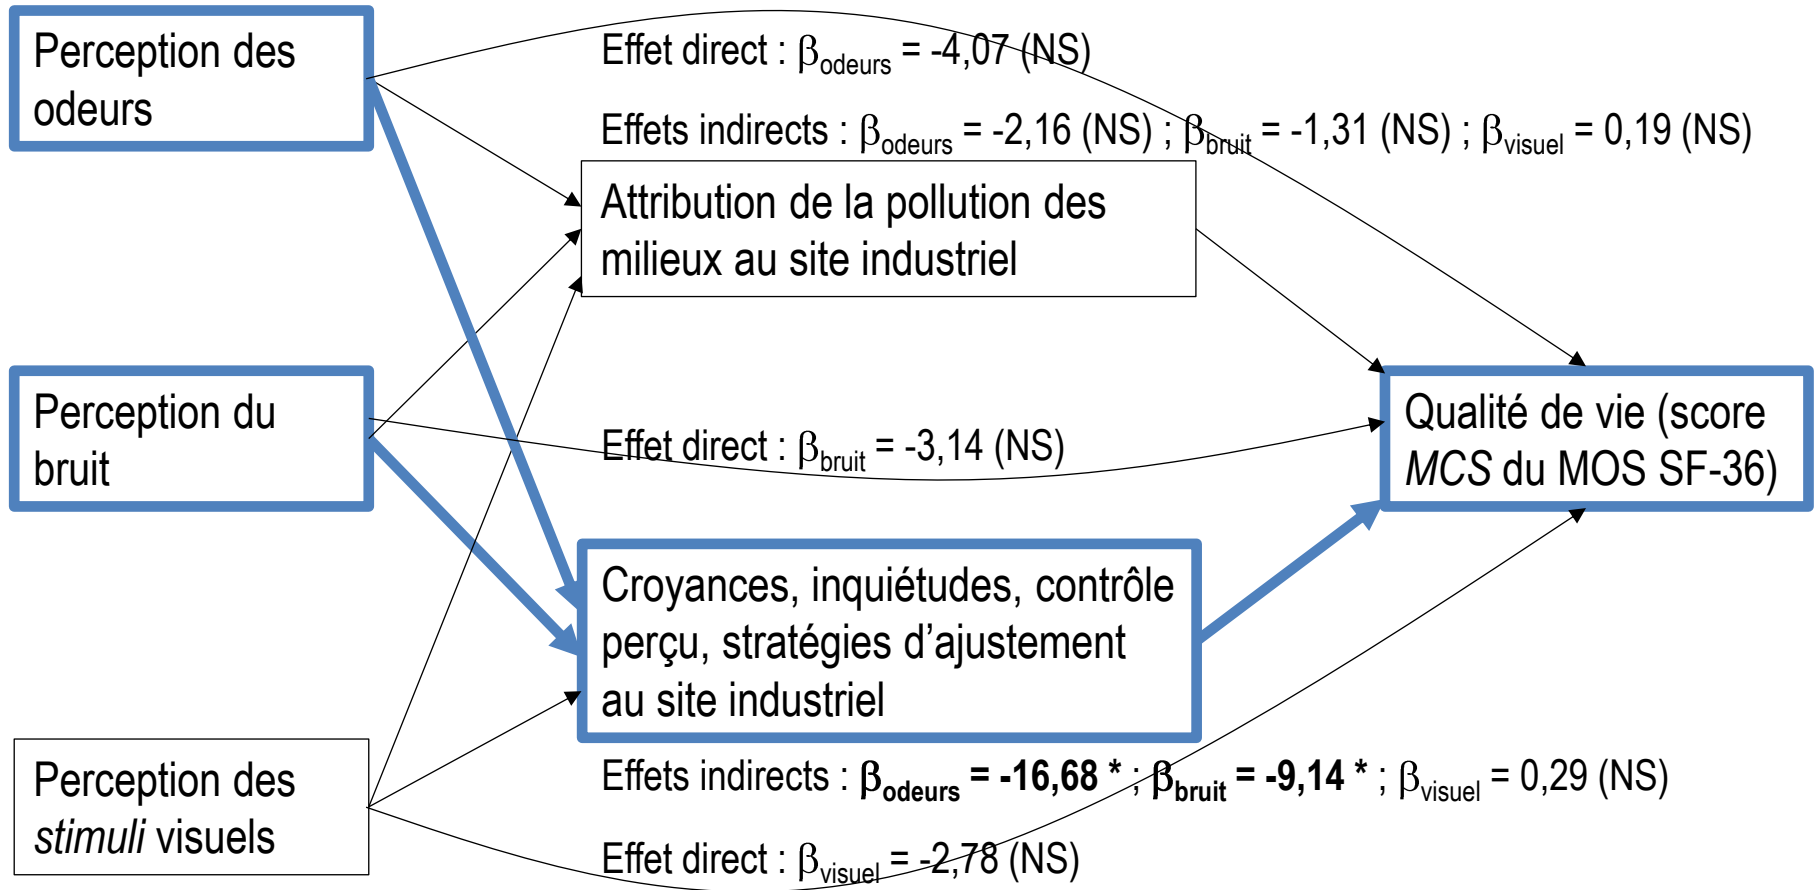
Perception des odeurs

Effet direct : $\beta_{odeurs}$ = -4,07 (NS)

Effets indirects : $\beta_{odeurs}$ = -2,16 (NS) ; $\beta_{bruit}$ = -1,31 (NS) ; $\beta_{visuel}$ = 0,19 (NS)

Attribution de la pollution des milieux au site industriel

Perception du bruit

Effet direct : $\beta_{bruit}$ = -3,14 (NS)

Qualité de vie (score *MCS* du MOS SF-36)

Croyances, inquiétudes, contrôle perçu, stratégies d'ajustement au site industriel

Perception des *stimuli* visuels

Effets indirects : $\beta_{odeurs}$ **= -16,68 *** ; $\beta_{bruit}$ **= -9,14 *** ; $\beta_{visuel}$ = 0,29 (NS)

Effet direct : $\beta_{visuel}$ = -2,78 (NS)